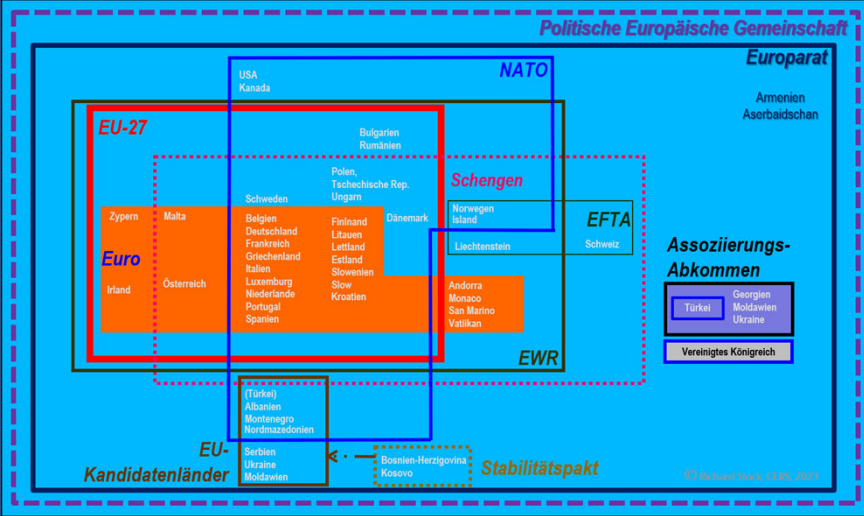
Politische Europäische Gemeinschaft

Europarat

NATO

USA
Kanada

Armenien
Aserbaidschan

EU-27

Bulgarien
Rumänien

Polen,
Tschechische Rep.
Ungarn

Schengen

Schweden

Zypern

Malta

Belgien
Deutschland
Frankreich
Griechenland
Italien
Luxemburg
Niederlande
Portugal
Spanien

Finnland
Litauen
Lettland
Estland
Slowenien
Slow
Kroatien

Dänemark

Norwegen
Island

EFTA

Liechtenstein

Schweiz

Euro

Irland

Österreich

Andorra
Monaco
San Marino
Vatikan

Assoziierungs-
Abkommen

Türkei

Georgien
Moldawien
Ukraine

Vereinigtes Königreich

EWR

(Türkei)
Albanien
Montenegro
Nordmazedonien

EU-
Kandidatenländer

Serbien
Ukraine
Moldawien

Bosnien-Herzigovina
Kosovo

Stabilitätspakt

© Richard Stock, CERN, 2023